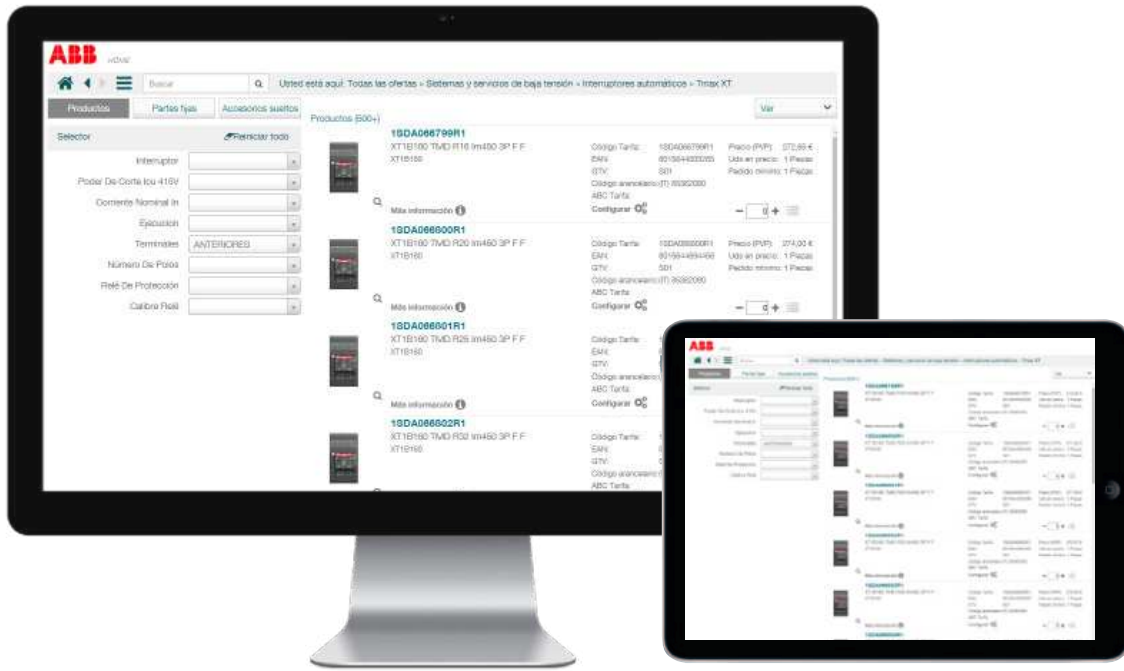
ABB HOME

Buscar

Usted está aquí: Todas las ofertas » Sistemas y servicios de baja tensión » Interruptores automáticos » Tmax XT

Productos | Partes fijas | Accesorios sueltos

Productos (500+)

Ver

Selector

Reiniciar todo

Interruptor

Poder De Corte Icu 415V

Corriente Nominal In

Ejecución

Terminales ANTERIORES

Número De Polos

Relé De Protección

Calibre Relé

1SDA066799R1
XT1B160 TMD R16 Im450 3P F F
XT1B160
Código Tarifa: 1SDA066799R1
EAN: 8015644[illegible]
GTV: 501
Código arancelario (IT) 85362080
ABC Tarifa:
Precio (PVP): 272,60 €
Uds en precio: 1 Piezas
Pedido mínimo: 1 Piezas
Más información
Configurar

1SDA066800R1
XT1B160 TMD R20 Im450 3P F F
XT1B160
Código Tarifa: 1SDA066800R1
EAN: 8015644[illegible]
GTV: 501
Código arancelario (IT) 85362080
ABC Tarifa:
Precio (PVP): 274,00 €
Uds en precio: 1 Piezas
Pedido mínimo: 1 Piezas
Más información
Configurar

1SDA066801R1
XT1B160 TMD R25 Im450 3P F F
XT1B160
Código Tarifa:
EAN:
GTV:
Código arancelario
ABC Tarifa:
Más información
Configurar

1SDA066802R1
XT1B160 TMD R32 Im450 3P F F
XT1B160
Código Tarifa:
EAN:
GTV:
Código arancelario
ABC Tarifa:

ABB